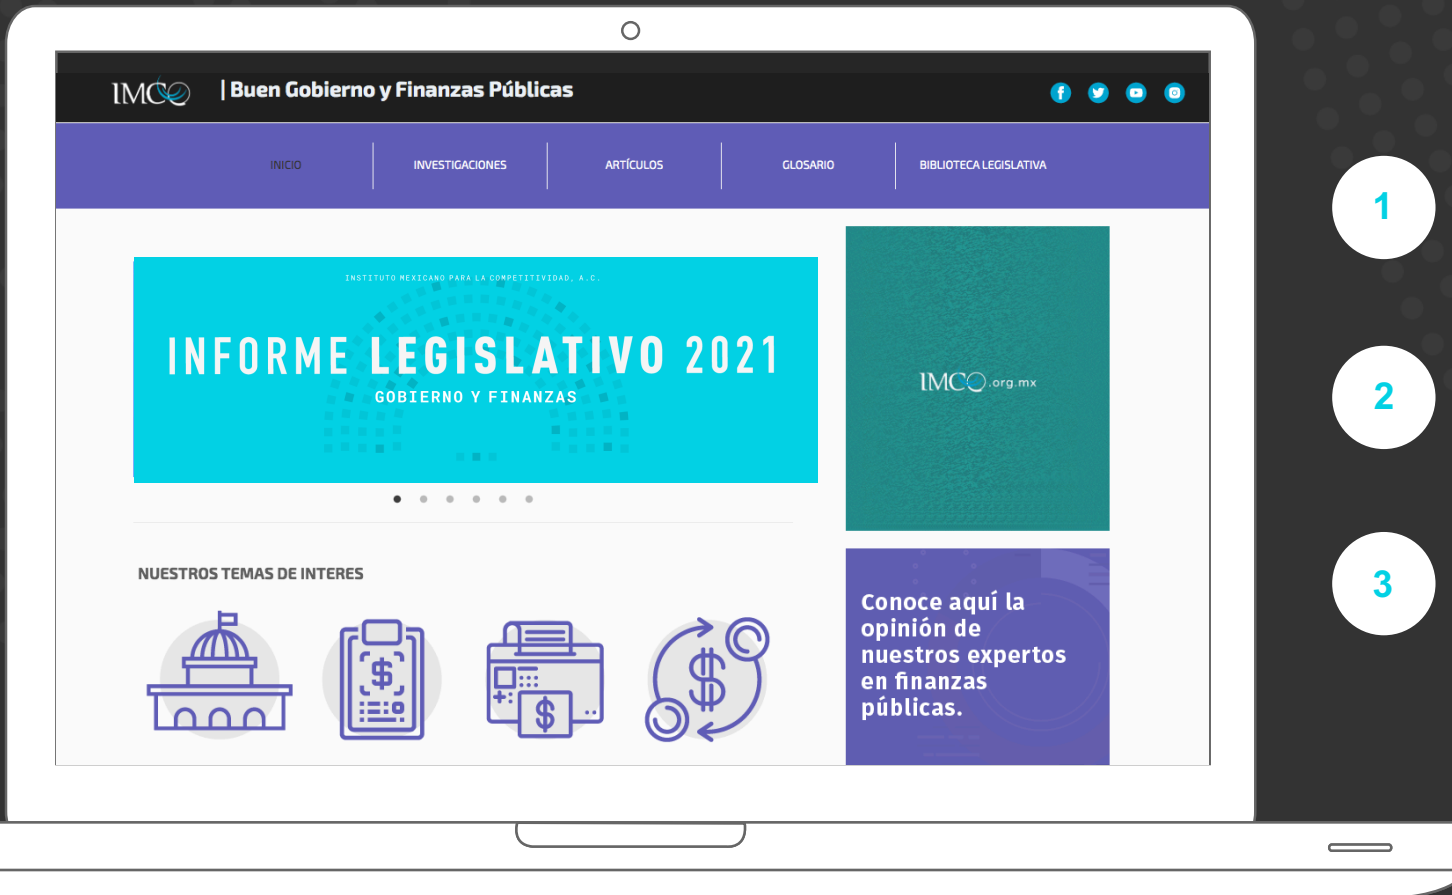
IMCO | Buen Gobierno y Finanzas Públicas

INICIO
INVESTIGACIONES
ARTÍCULOS
GLOSARIO
BIBLIOTECA LEGISLATIVA

INSTITUTO MEXICANO PARA LA COMPETITIVIDAD, A.C.

INFORME LEGISLATIVO 2021
GOBIERNO Y FINANZAS

IMCO.org.mx

NUESTROS TEMAS DE INTERES

Conoce aquí la opinión de nuestros expertos en finanzas públicas.

1

2

3